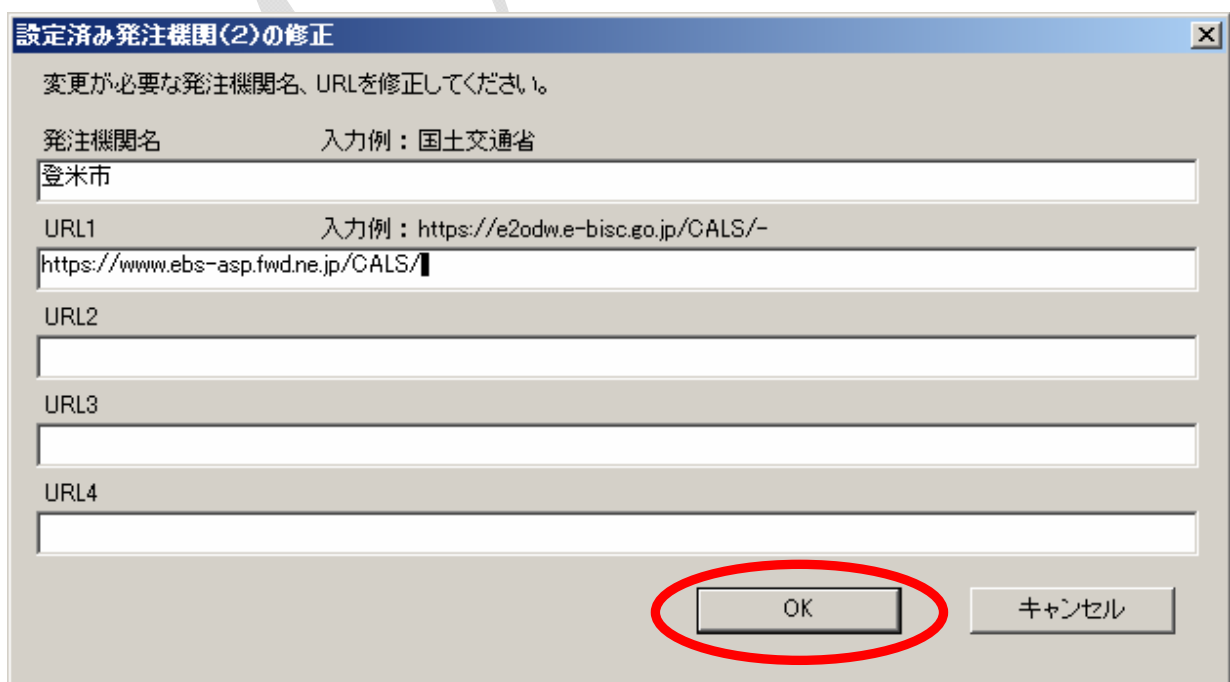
設定済み発注機関(2)の修正

×

変更が必要な発注機関名、URLを修正してください。

発注機関名　　入力例：国土交通省

登米市

URL1　　入力例：https://e2odw.e-bisc.go.jp/CALS/-

https://www.ebs-asp.fwd.ne.jp/CALS/

URL2

URL3

URL4

OK

キャンセル